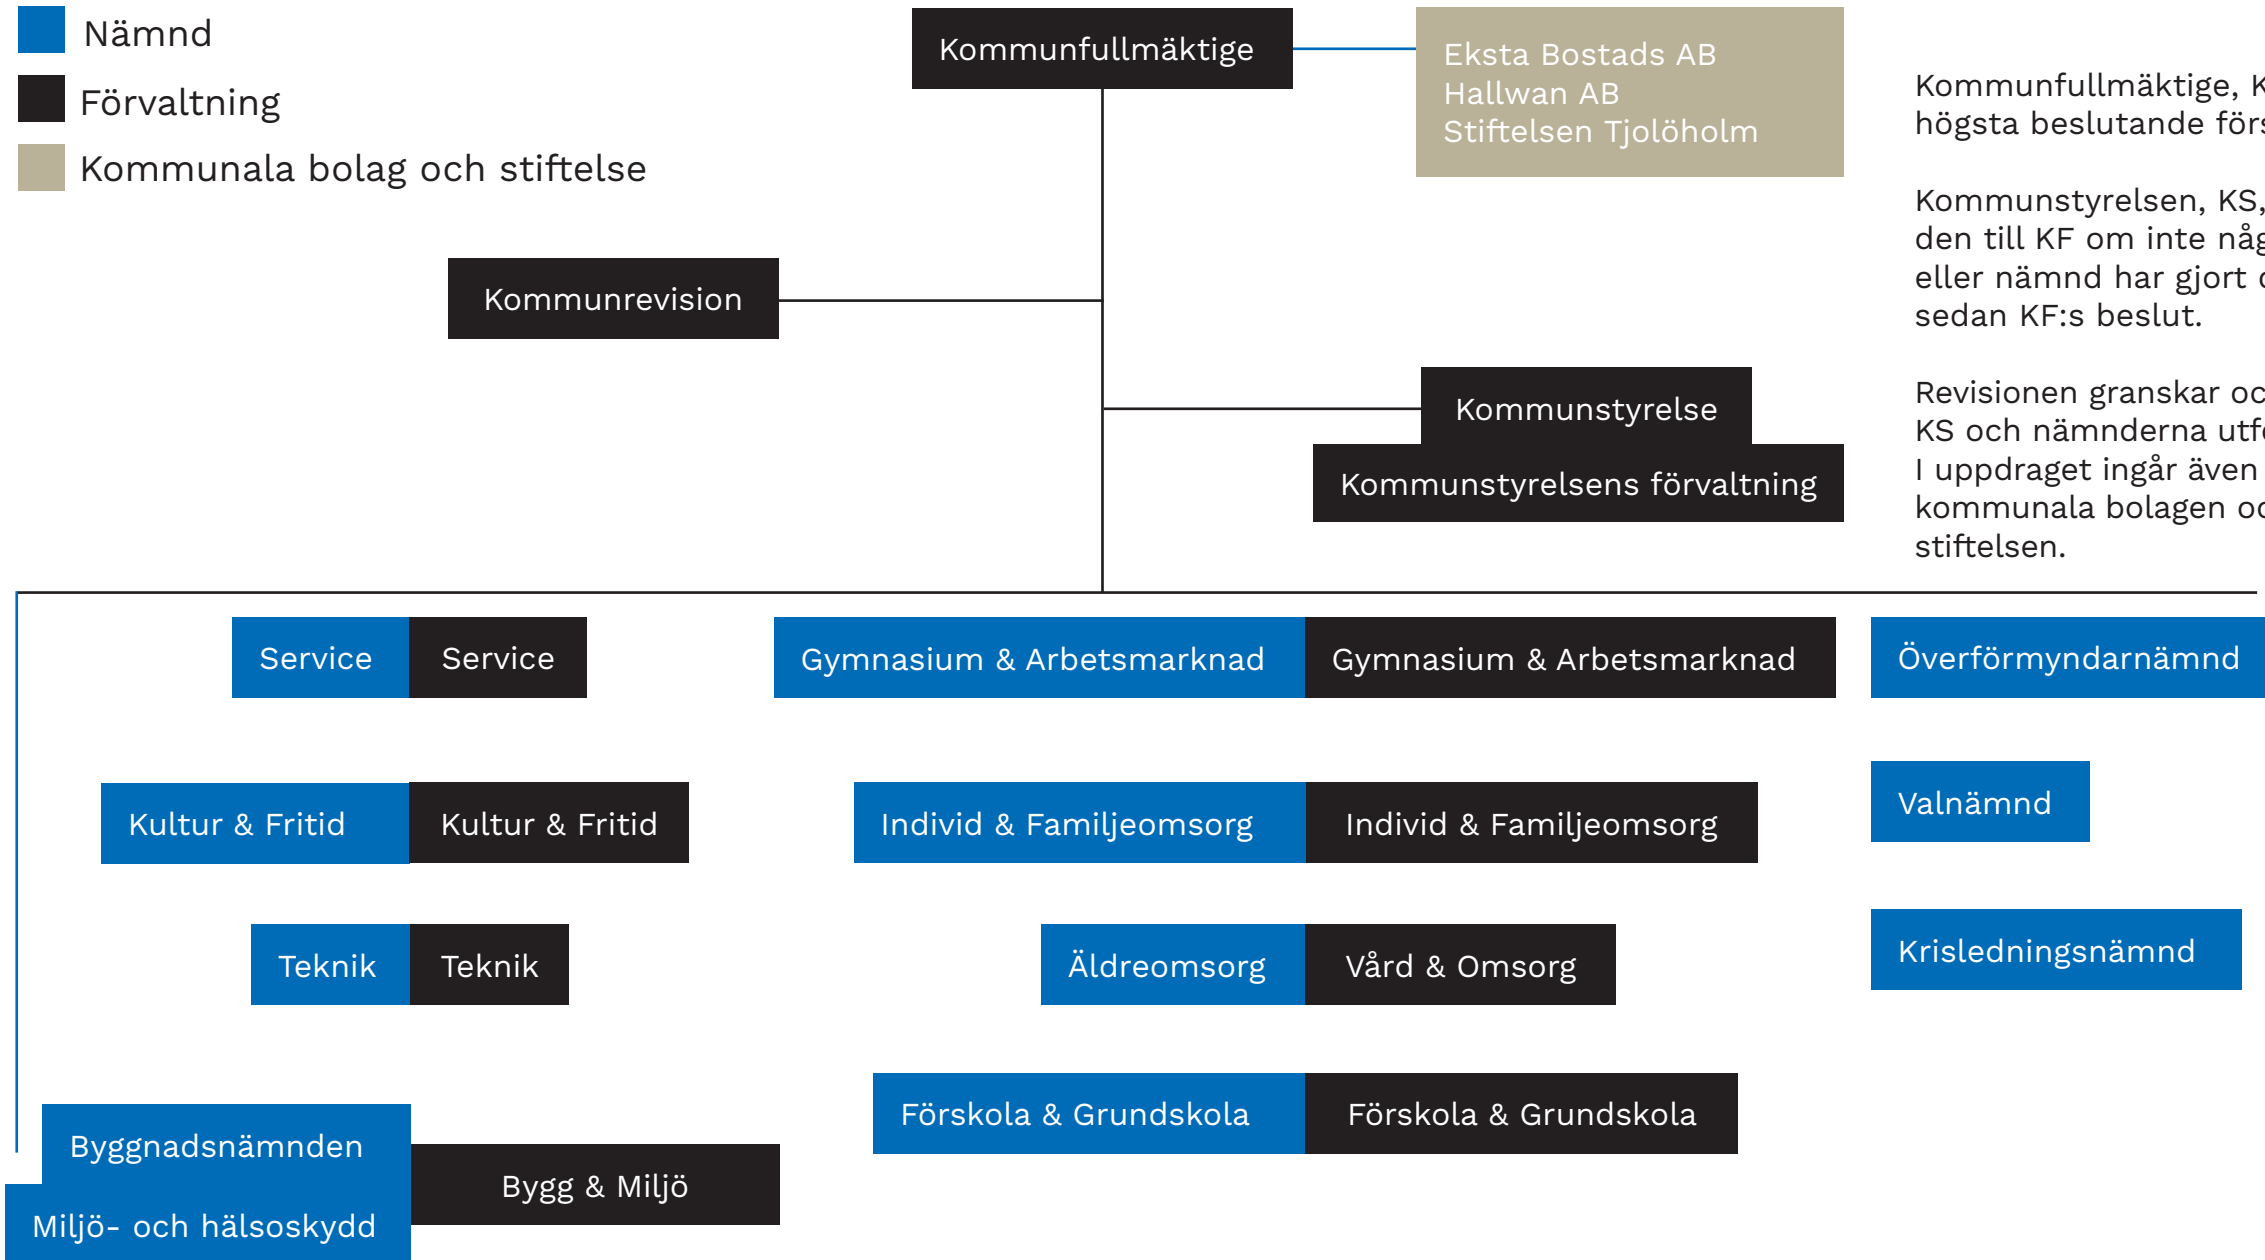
Nämnd
Förvaltning
Kommunala bolag och stiftelse

Kommunfullmäktige

Eksta Bostads AB
Hallwan AB
Stiftelsen Tjolöholm

Kommunfullmäktige, K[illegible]
högsta beslutande för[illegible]

Kommunstyrelsen, KS, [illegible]
den till KF om inte nå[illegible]
eller nämnd har gjort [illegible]
sedan KF:s beslut.

Revisionen granskar oc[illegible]
KS och nämnderna utf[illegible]
I uppdraget ingår även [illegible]
kommunala bolagen oc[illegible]
stiftelsen.

Kommunrevision

Kommunstyrelse
Kommunstyrelsens förvaltning

Service | Service

Gymnasium & Arbetsmarknad | Gymnasium & Arbetsmarknad

Överförmyndarnämnd

Kultur & Fritid | Kultur & Fritid

Individ & Familjeomsorg | Individ & Familjeomsorg

Valnämnd

Teknik | Teknik

Äldreomsorg | Vård & Omsorg

Krisledningsnämnd

Byggnadsnämnden
Miljö- och hälsoskydd
Bygg & Miljö

Förskola & Grundskola | Förskola & Grundskola